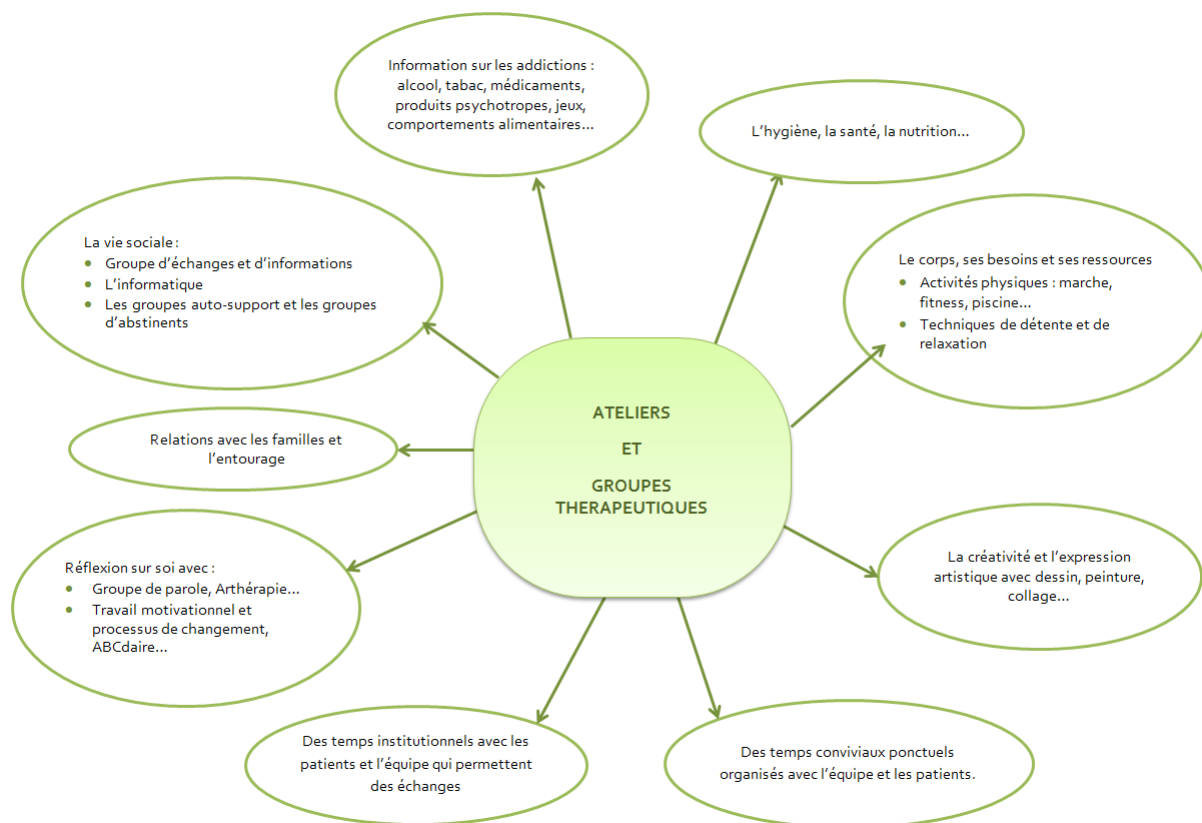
ATELIERS
ET
GROUPES THERAPEUTIQUES

Information sur les addictions : alcool, tabac, médicaments, produits psychotropes, jeux, comportements alimentaires…

L'hygiène, la santé, la nutrition…

Le corps, ses besoins et ses ressources
- Activités physiques : marche, fitness, piscine…
- Techniques de détente et de relaxation

La créativité et l'expression artistique avec dessin, peinture, collage…

Des temps conviviaux ponctuels organisés avec l'équipe et les patients.

Des temps institutionnels avec les patients et l'équipe qui permettent des échanges

Réflexion sur soi avec :
- Groupe de parole, Arthérapie…
- Travail motivationnel et processus de changement, ABCdaire…

Relations avec les familles et l'entourage

La vie sociale :
- Groupe d'échanges et d'informations
- L'informatique
- Les groupes auto-support et les groupes d'abstinents